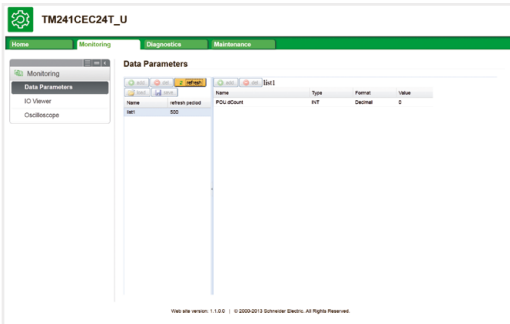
TM241CEC24T_U

Home
Monitoring
Diagnostics
Maintenance

Monitoring
Data Parameters
IO Viewer
Oscilloscope

Data Parameters

add
del
refresh
load
save

| Name | refresh period |
|---|---|
| list1 | 500 |

add
del
list1

| Name | Type | Format | Value |
|---|---|---|---|
| POU.dCount | INT | Decimal | 0 |

Web site version: 1.1.0.0 | © 2000-2013 Schneider Electric. All Rights Reserved.